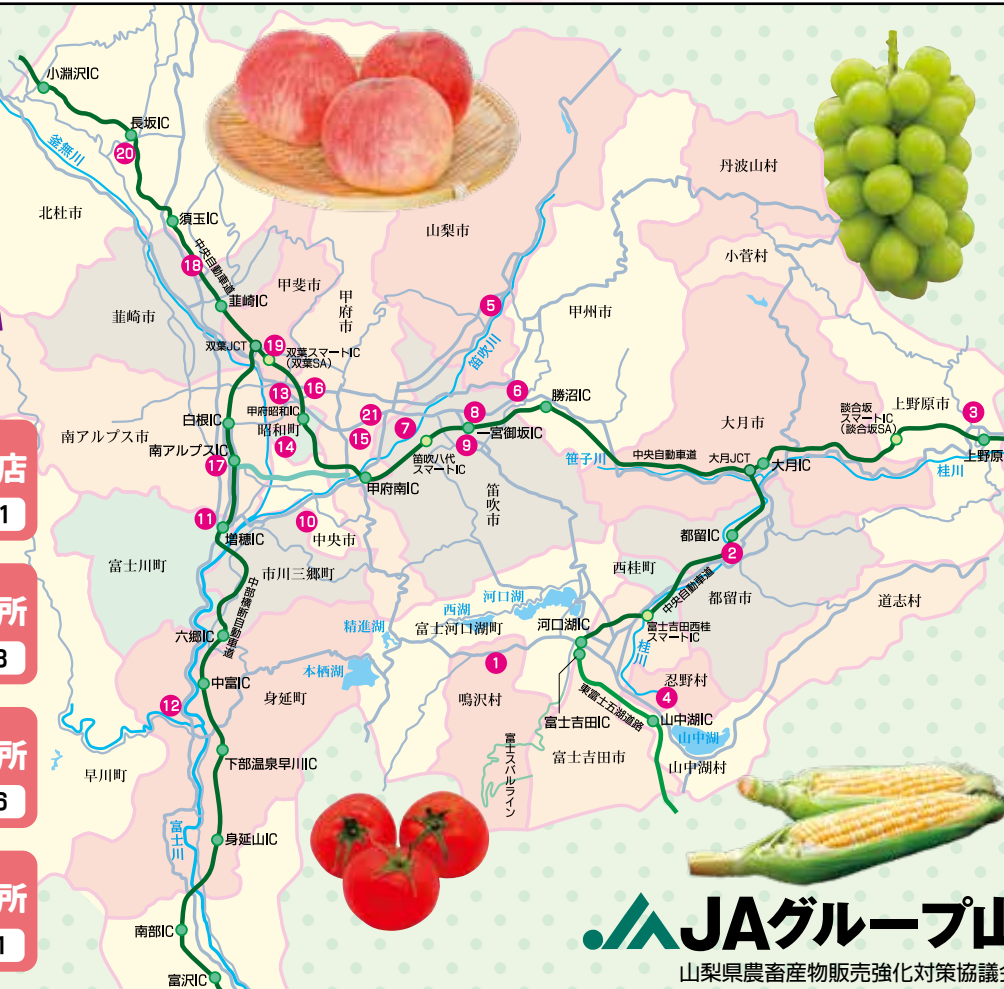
小淵沢IC
長坂IC
20
釜無川
北杜市
須玉IC
中央自動車道
18
甲斐市
韮崎IC
韮崎市
甲府市
山梨市
5
笛吹川
甲州市
丹波山村
小菅村
双葉JCT
19
双葉スマートIC
(双葉SA)
13
16
甲府昭和IC
昭和町
14
白根IC
南アルプス市
南アルプスIC
17
21
15
7
8
9
6
勝沼IC
一宮御坂IC
笛吹八代スマートIC
甲府南IC
笛吹市
笹子川
中央自動車道
大月JCT
大月IC
大月市
談合坂スマートIC
(談合坂SA)
上野原市
3
上野原
桂川
11
増穂IC
10
中央市
富士川町
市川三郷町
都留IC
2
西桂町
中央自動車道
都留市
道志村
河口湖
西湖
精進湖
富士河口湖町
河口湖IC
富士吉田西桂スマートIC
桂川
六郷IC
中部横断自動車道
本栖湖
1
忍野村
4
中富IC
身延町
鳴沢村
東富士五湖道路
富士吉田IC
山中湖IC
山中湖
12
富士スバルライン
富士吉田市
山中湖村
早川町
下部温泉早川IC
富士川
身延山IC
南部IC
富沢IC
店
1
所
3
所
6
所
1
JAグループ山
山梨県農畜産物販売強化対策協議